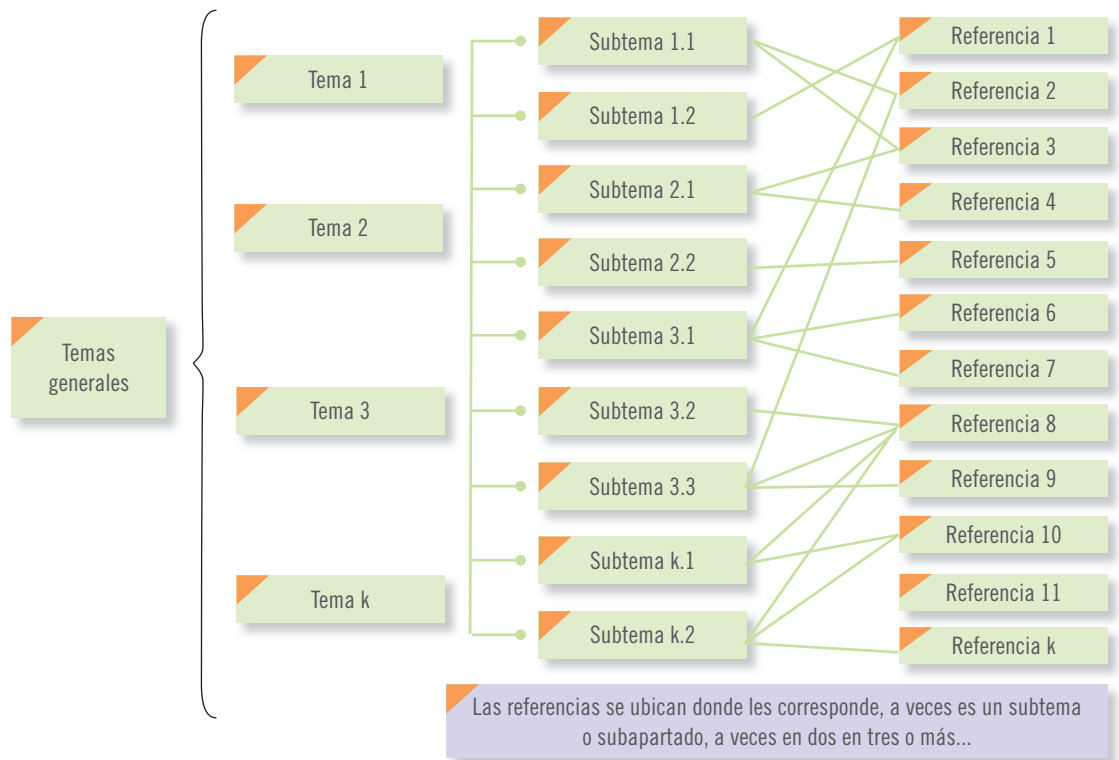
Temas generales

Tema 1

Tema 2

Tema 3

Tema k

Subtema 1.1

Subtema 1.2

Subtema 2.1

Subtema 2.2

Subtema 3.1

Subtema 3.2

Subtema 3.3

Subtema k.1

Subtema k.2

Referencia 1

Referencia 2

Referencia 3

Referencia 4

Referencia 5

Referencia 6

Referencia 7

Referencia 8

Referencia 9

Referencia 10

Referencia 11

Referencia k

Las referencias se ubican donde les corresponde, a veces es un subtema o subapartado, a veces en dos en tres o más...